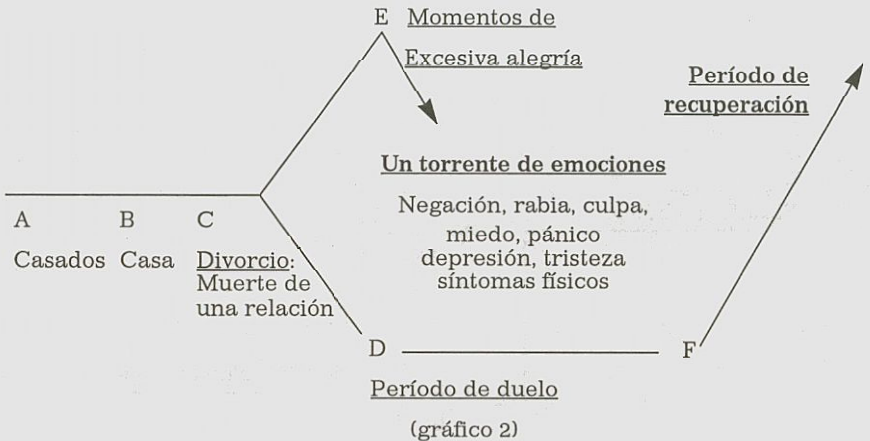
E Momentos de Excesiva alegría

Período de recuperación

Un torrente de emociones

Negación, rabia, culpa, miedo, pánico depresión, tristeza síntomas físicos

A Casados

B Casa

C Divorcio: Muerte de una relación

D

F

Período de duelo

(gráfico 2)